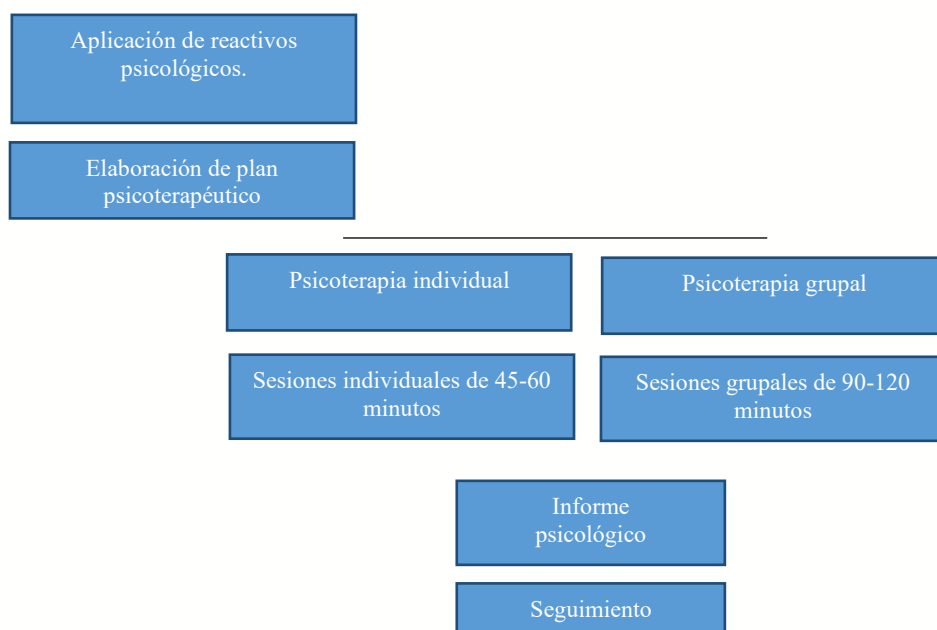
Aplicación de reactivos psicológicos.

Elaboración de plan psicoterapéutico

Psicoterapia individual

Psicoterapia grupal

Sesiones individuales de 45-60 minutos

Sesiones grupales de 90-120 minutos

Informe psicológico

Seguimiento